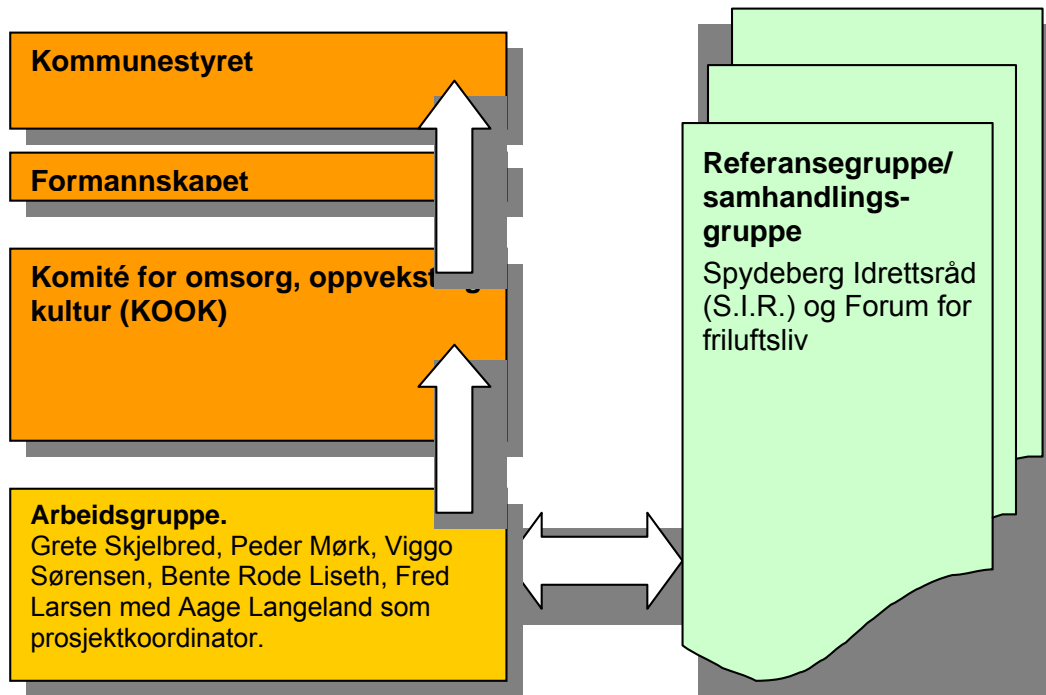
Kommunestyret

Formannskapet

Komité for omsorg, oppvekst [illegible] kultur (KOOK)

Arbeidsgruppe.
Grete Skjelbred, Peder Mørk, Viggo Sørensen, Bente Rode Liseth, Fred Larsen med Aage Langeland som prosjektkoordinator.

Referansegruppe/ samhandlingsgruppe
Spydeberg Idrettsråd (S.I.R.) og Forum for friluftsliv